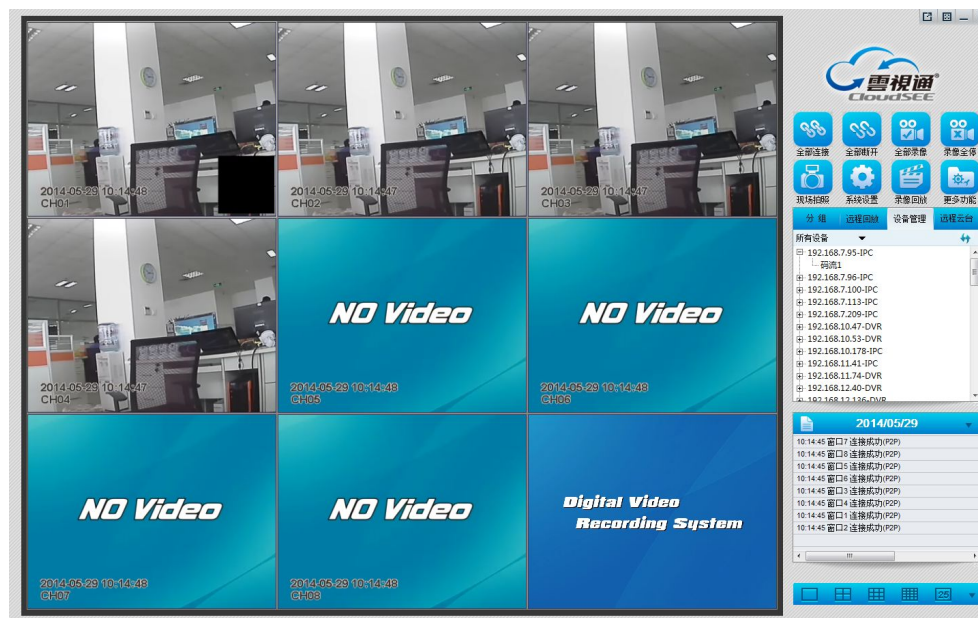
2014-05-29 10:14:48
CH01

2014-05-29 10:14:47
CH02

2014-05-29 10:14:47
CH03

2014-05-29 10:14:47
CH04

NO Video
2014-05-29 10:14:48
CH05

NO Video
2014-05-29 10:14:48
CH06

NO Video
2014-05-29 10:14:48
CH07

NO Video
2014-05-29 10:14:48
CH08

Digital Video
Recording System

雲視通
CloudSEE

全部连接
全部断开
全部录像
录像全停
现场拍照
系统设置
录像回放
更多功能

分 组
远程回放
设备管理
远程云台

所有设备
192.168.7.95-IPC
码流1
192.168.7.96-IPC
192.168.7.100-IPC
192.168.7.113-IPC
192.168.7.209-IPC
192.168.10.47-DVR
192.168.10.53-DVR
192.168.10.178-IPC
192.168.11.41-IPC
192.168.11.74-DVR
192.168.12.40-DVR
192.168.12.136-DVR

2014/05/29
10:14:45 窗口7 连接成功(P2P)
10:14:45 窗口8 连接成功(P2P)
10:14:45 窗口5 连接成功(P2P)
10:14:45 窗口6 连接成功(P2P)
10:14:45 窗口3 连接成功(P2P)
10:14:45 窗口4 连接成功(P2P)
10:14:45 窗口1 连接成功(P2P)
10:14:45 窗口2 连接成功(P2P)

25